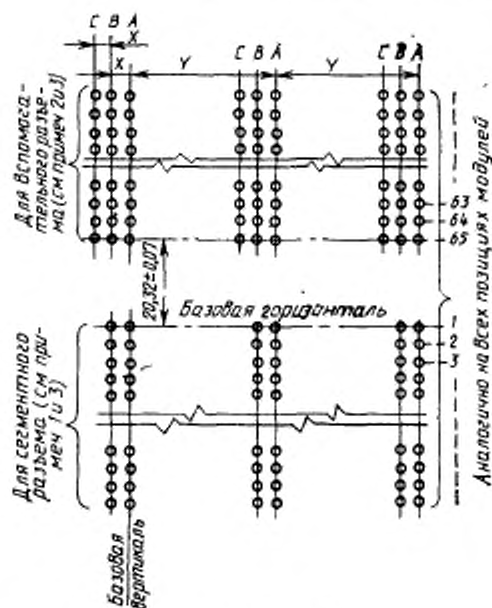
C B A
X
X
Y
C B A
Y
C B A
Для вспомогательного разъема (см примеч 2 и 3)
63
64
65
20,32±0,07
Базовая горизонталь
1
2
3
Для сегментного разъема (см примеч 1 и 3)
Базовая вертикаль
Аналогично на всех позициях модулей